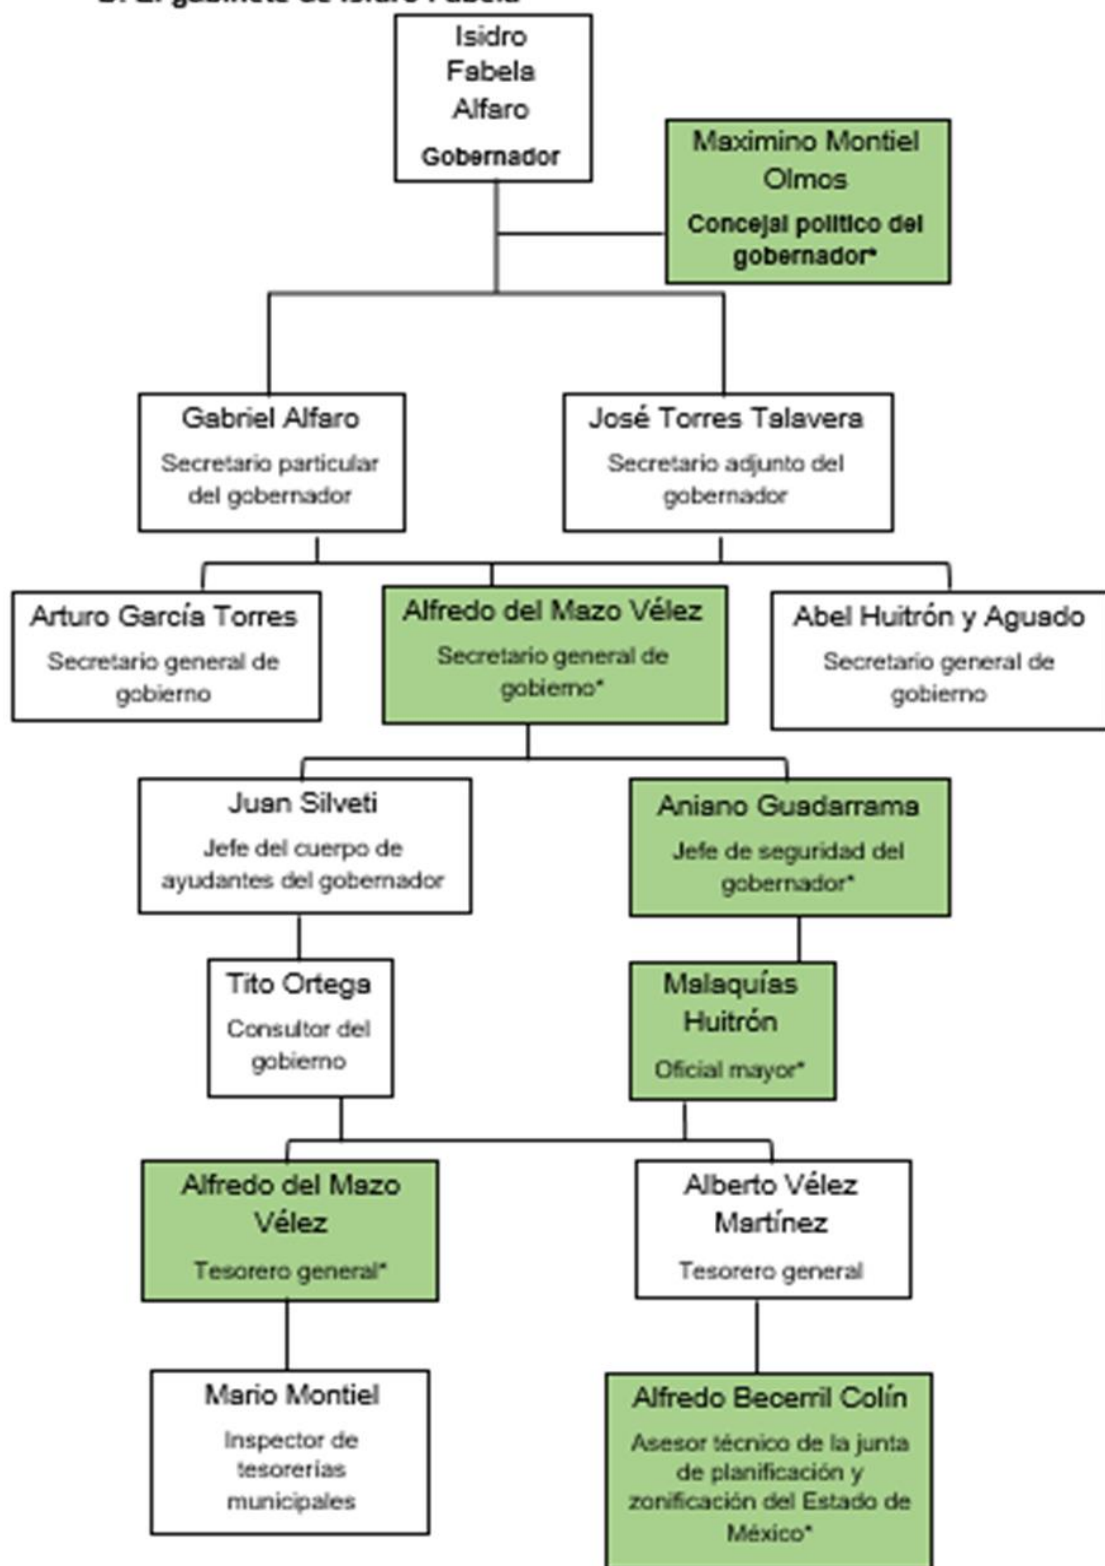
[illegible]

Isidro Fabela Alfaro
Gobernador

Maximino Montiel Olmos
Concejal político del gobernador*

Gabriel Alfaro
Secretario particular del gobernador

José Torres Talavera
Secretario adjunto del gobernador

Arturo García Torres
Secretario general de gobierno

Alfredo del Mazo Vélez
Secretario general de gobierno*

Abel Huitrón y Aguado
Secretario general de gobierno

Juan Silveti
Jefe del cuerpo de ayudantes del gobernador

Aniano Guadarrama
Jefe de seguridad del gobernador*

Tito Ortega
Consultor del gobierno

Malaquías Huitrón
Oficial mayor*

Alfredo del Mazo Vélez
Tesorero general*

Alberto Vélez Martínez
Tesorero general

Mario Montiel
Inspector de tesorerías municipales

Alfredo Becerril Colín
Asesor técnico de la junta de planificación y zonificación del Estado de México*